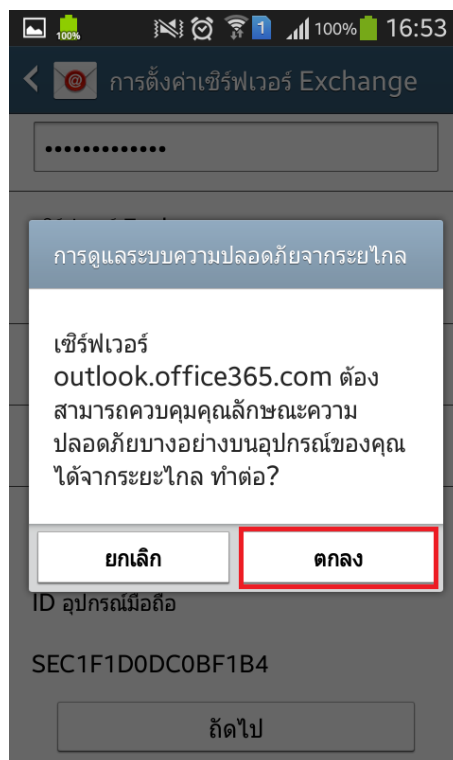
100%

1 100% 16:53

การตั้งค่าเซิร์ฟเวอร์ Exchange

•••••••••••••

การดูแลระบบความปลอดภัยจากระยะไกล

เซิร์ฟเวอร์ outlook.office365.com ต้องสามารถควบคุมคุณลักษณะความปลอดภัยบางอย่างบนอุปกรณ์ของคุณได้จากระยะไกล ทำต่อ?

ยกเลิก

ตกลง

ID อุปกรณ์มือถือ

SEC1F1D0DC0BF1B4

ถัดไป